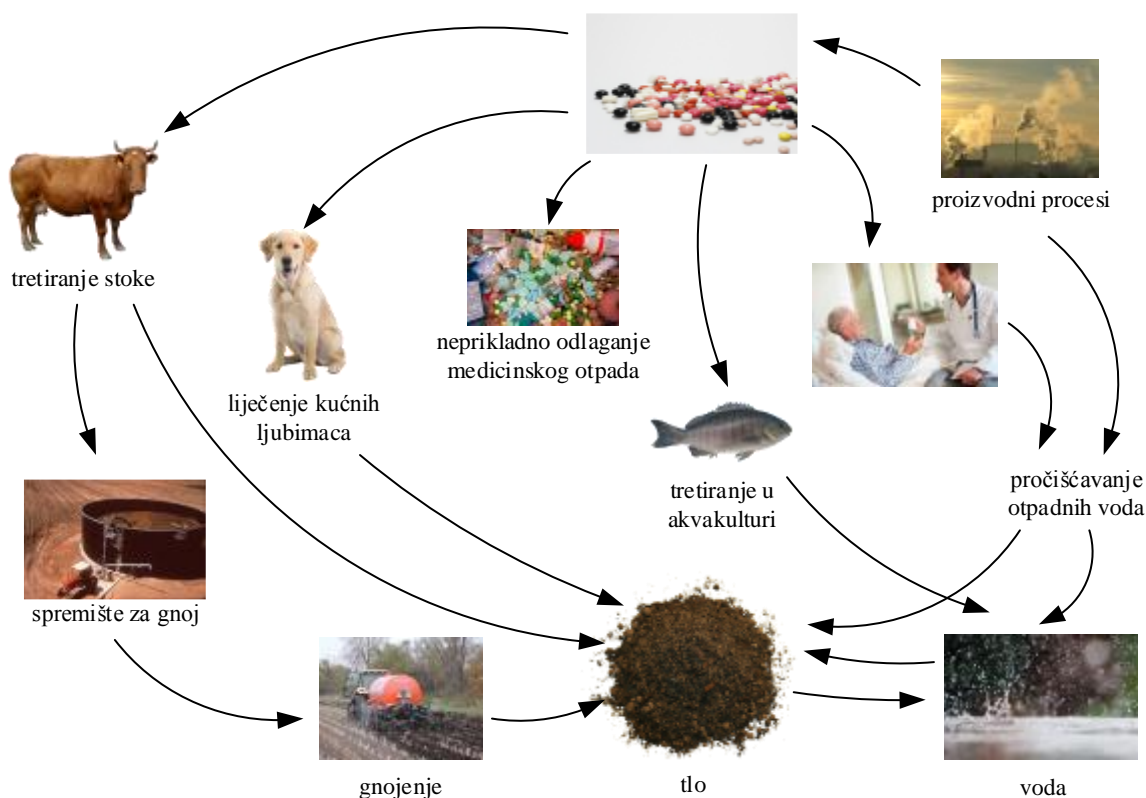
proizvodni procesi

tretiranje stoke

liječenje kućnih ljubimaca

neprikladno odlaganje medicinskog otpada

tretiranje u akvakulturi

pročišćavanje otpadnih voda

spremište za gnoj

gnojenje

tlo

voda